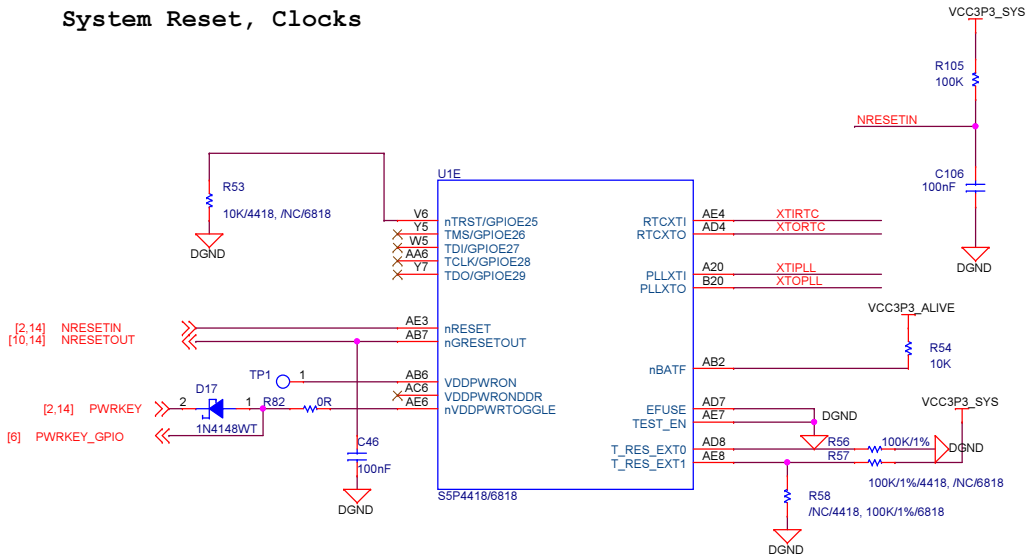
System Reset, Clocks

VCC3P3_SYS

R105
100K

NRESETIN

C106
100nF

DGND

R53

10K/4418, /NC/6818

DGND

U1E

V6 nTRST/GPIOE25
Y5 TMS/GPIOE26
W5 TDI/GPIOE27
AA6 TCLK/GPIOE28
Y7 TDO/GPIOE29

RTCXTI AE4 XTIRTC
RTCXTO AD4 XTORTC

PLLXTI A20 XTIPLL
PLLXTO B20 XTOPLL

VCC3P3_ALIVE

R54
10K

[2,14] NRESETIN
[10,14] NRESETOUT

AE3 nRESET
AB7 nGRESETOUT

TP1 1
AB6 VDDPWRON
AC6 VDDPWRONDDR
AE6 nVDDPWRTOGGLE

nBATF AB2

D17
[2,14] PWRKEY 2 1 R82 0R
1N4148WT
[6] PWRKEY_GPIO

C46
100nF

DGND

EFUSE AD7
TEST_EN AE7

DGND

VCC3P3_SYS

T_RES_EXT0 AD8 R56 100K/1%
T_RES_EXT1 AE8 R57

DGND

100K/1%/4418, /NC/6818

R58
/NC/4418, 100K/1%/6818

S5P4418/6818

DGND